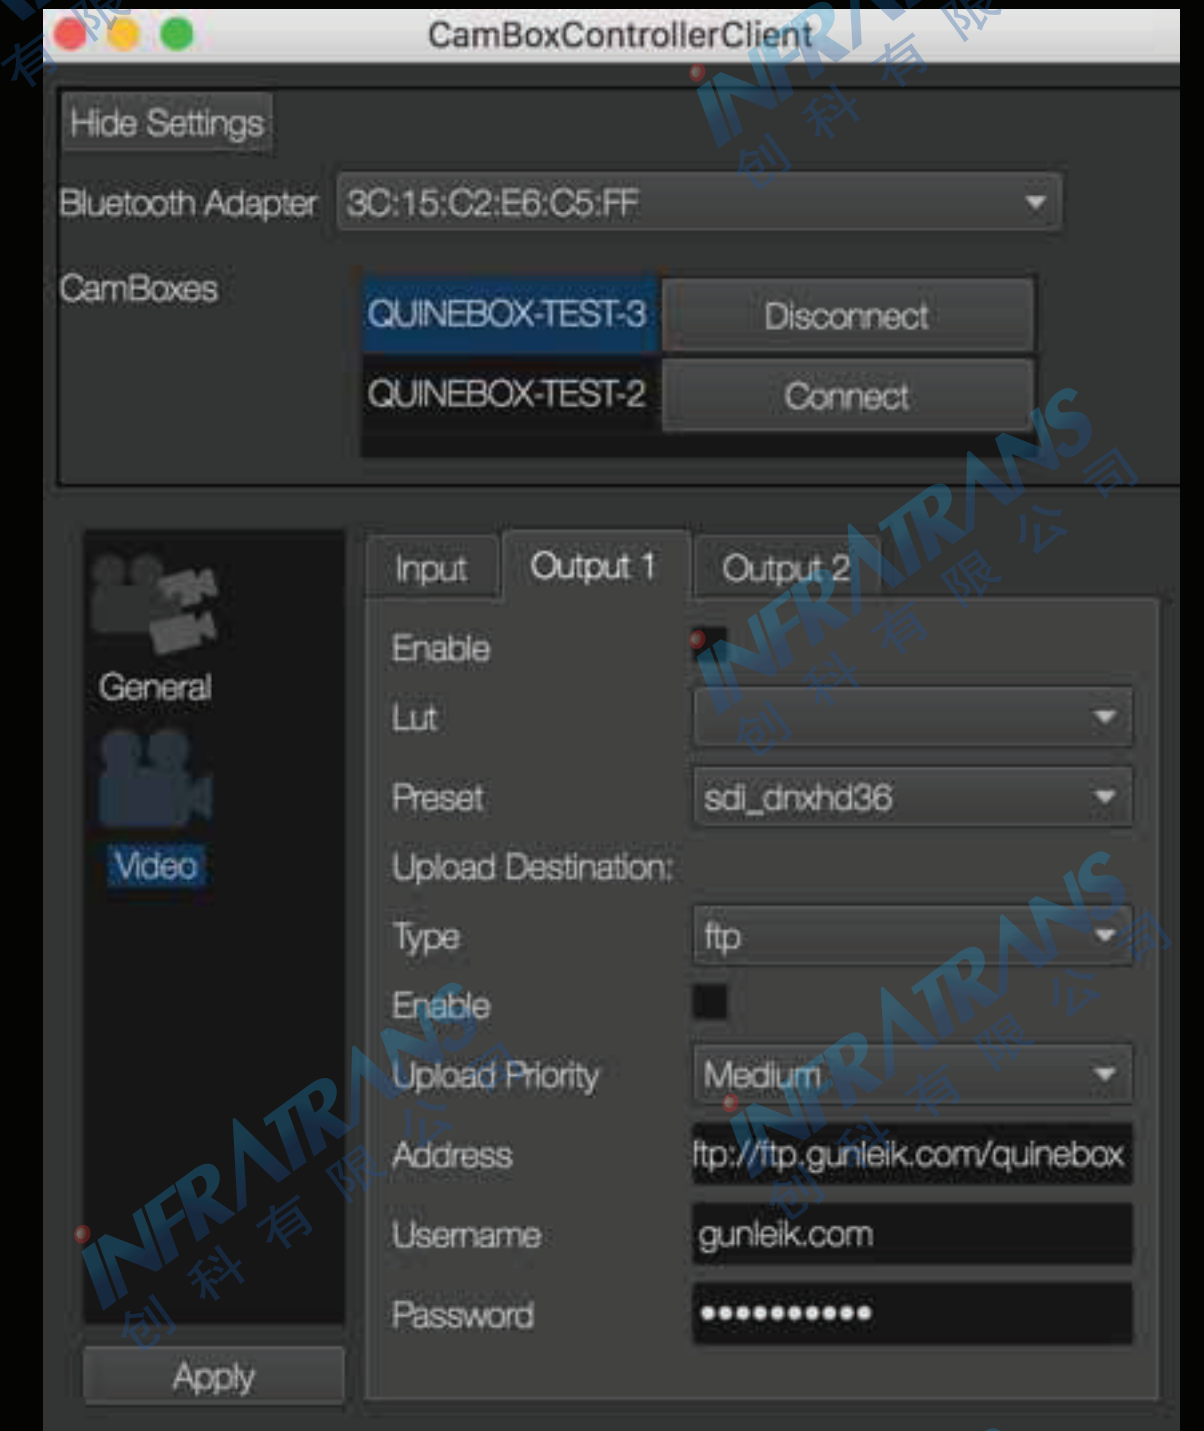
CamBoxControllerClient

Hide Settings

Bluetooth Adapter 3C:15:C2:E6:C5:FF

CamBoxes

QUINEBOX-TEST-3 Disconnect

QUINEBOX-TEST-2 Connect

General

Video

Input Output 1 Output 2

Enable

Lut

Preset sdi_dnxhd36

Upload Destination:

Type ftp

Enable

Upload Priority Medium

Address ftp://ftp.gunleik.com/quinebox

Username gunleik.com

Password ●●●●●●●●●●●

Apply

INFRATRANS 创科有限公司

INFRATRANS 创科有限公司

INFRATRANS 创科有限公司

INFRATRANS 创科有限公司